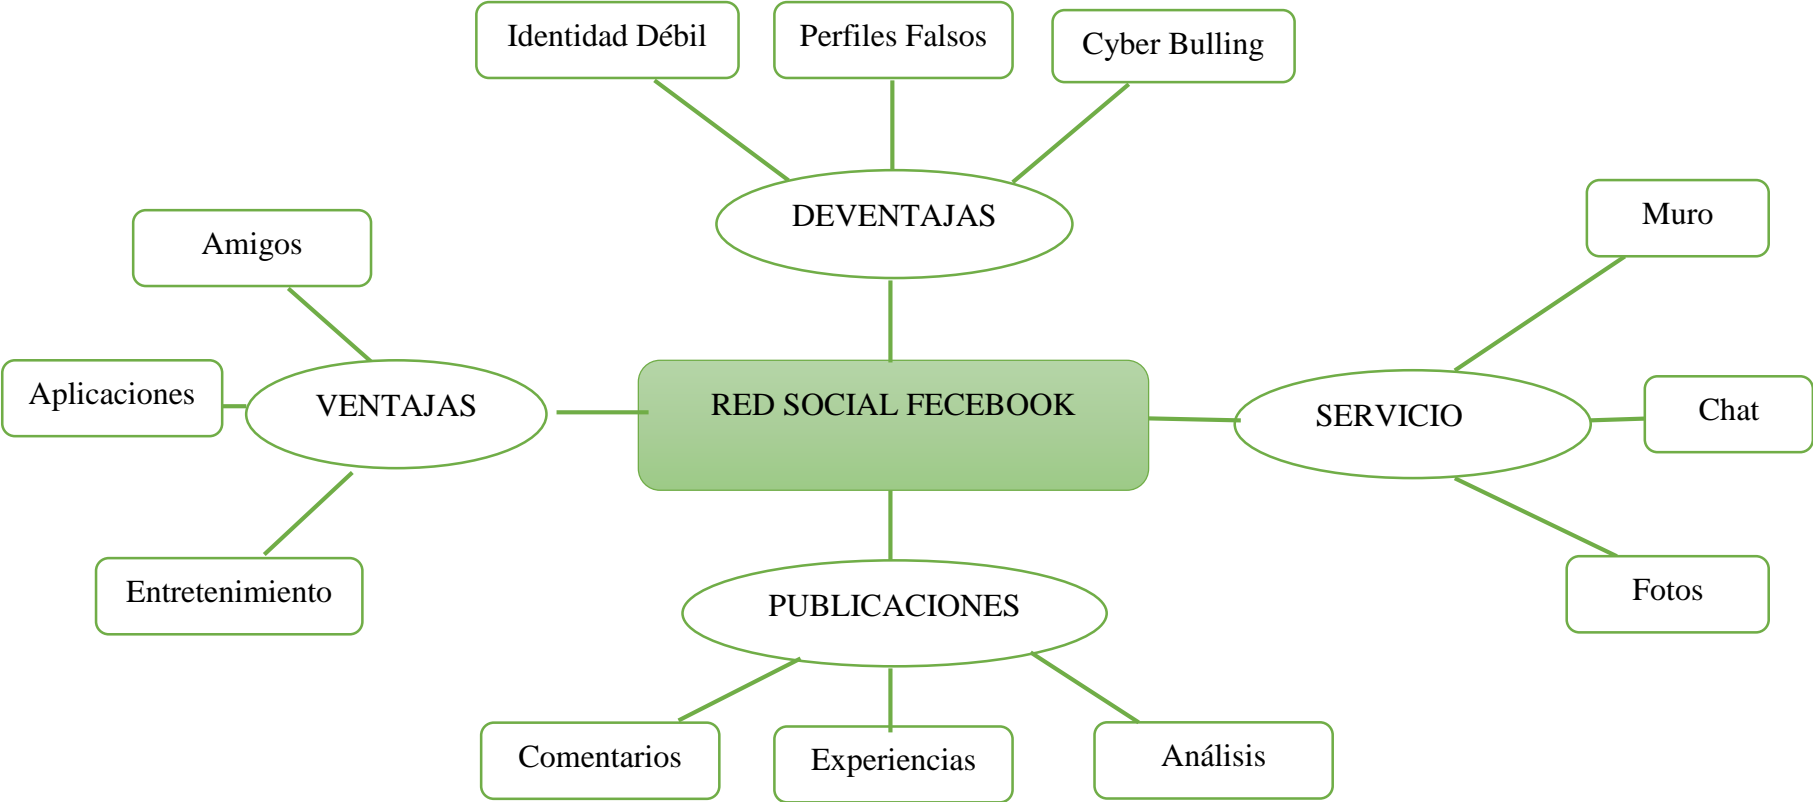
Identidad Débil

Perfiles Falsos

Cyber Bulling

DEVENTAJAS

Amigos

Aplicaciones

VENTAJAS

Entretenimiento

RED SOCIAL FECEBOOK

Muro

SERVICIO

Chat

Fotos

PUBLICACIONES

Comentarios

Experiencias

Análisis